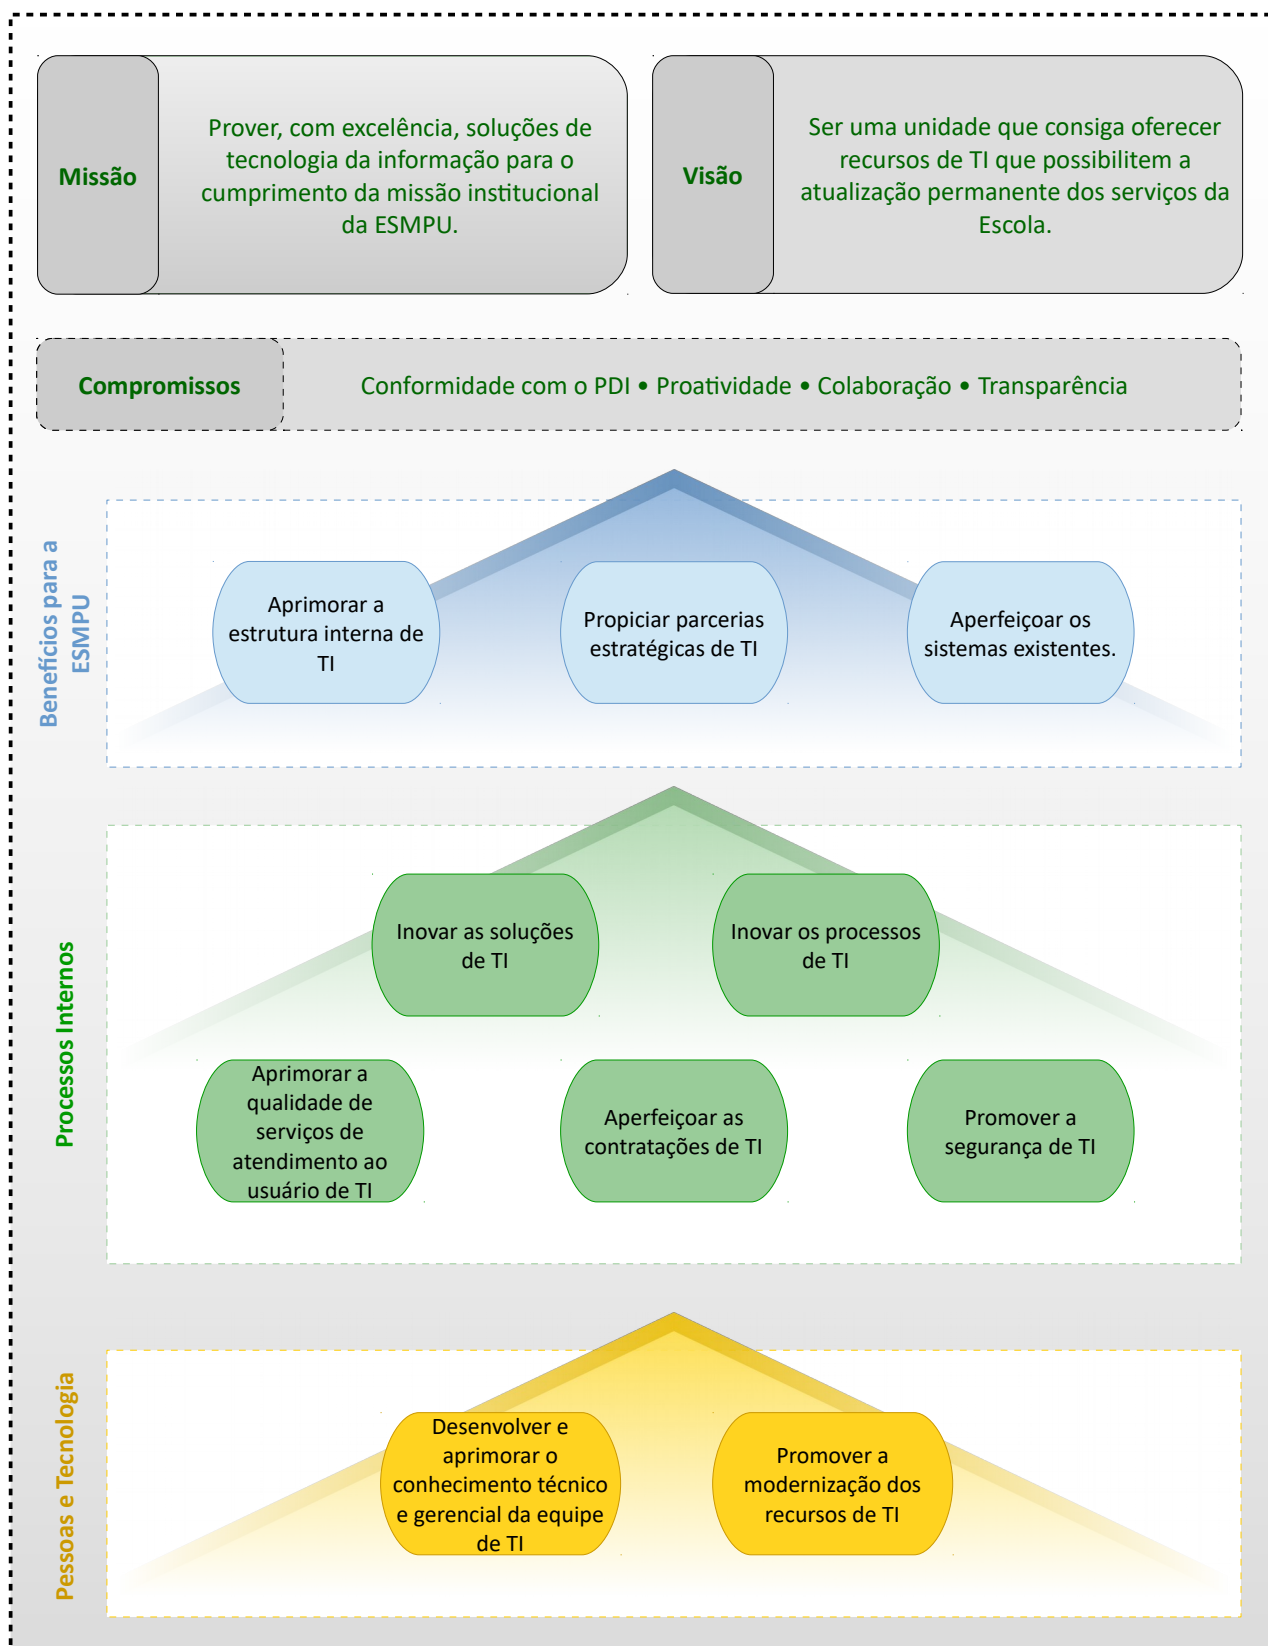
Missão

Prover, com excelência, soluções de tecnologia da informação para o cumprimento da missão institucional da ESMPU.

Visão

Ser uma unidade que consiga oferecer recursos de TI que possibilitem a atualização permanente dos serviços da Escola.

Compromissos

Conformidade com o PDI • Proatividade • Colaboração • Transparência

Benefícios para a ESMPU

Aprimorar a estrutura interna de TI

Propiciar parcerias estratégicas de TI

Aperfeiçoar os sistemas existentes.

Processos Internos

Inovar as soluções de TI

Inovar os processos de TI

Aprimorar a qualidade de serviços de atendimento ao usuário de TI

Aperfeiçoar as contratações de TI

Promover a segurança de TI

Pessoas e Tecnologia

Desenvolver e aprimorar o conhecimento técnico e gerencial da equipe de TI

Promover a modernização dos recursos de TI